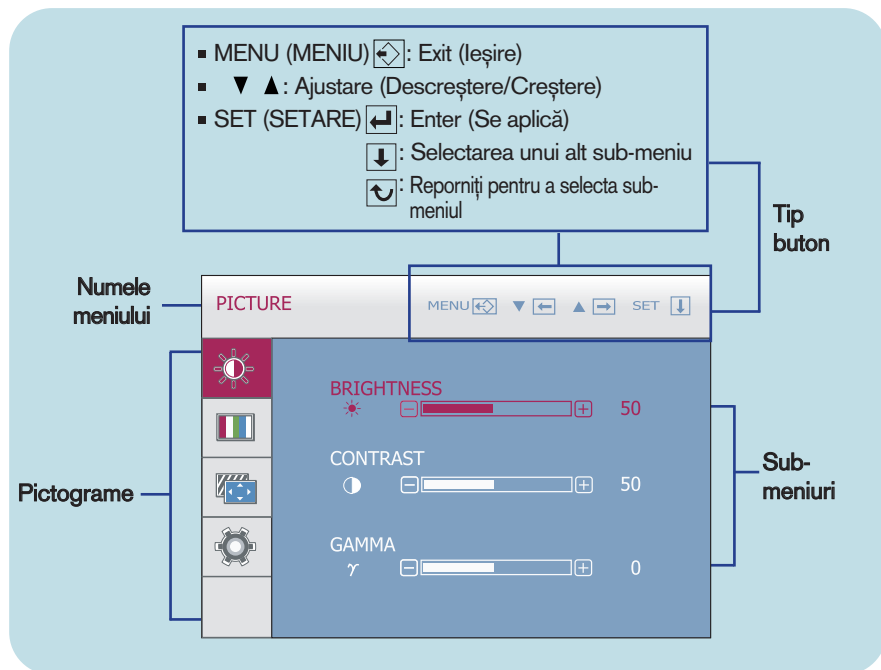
■ MENU (MENIU) : Exit (Ieşire)
■ ▼ ▲: Ajustare (Descreştere/Creştere)
■ SET (SETARE) : Enter (Se aplică)
: Selectarea unui alt sub-meniu
: Reporniţi pentru a selecta sub-meniul

Tip buton

Numele meniului

PICTURE

MENU ▼ ▲ SET

Pictograme

BRIGHTNESS
50

CONTRAST
50

GAMMA
$\gamma$
0

Sub-meniuri